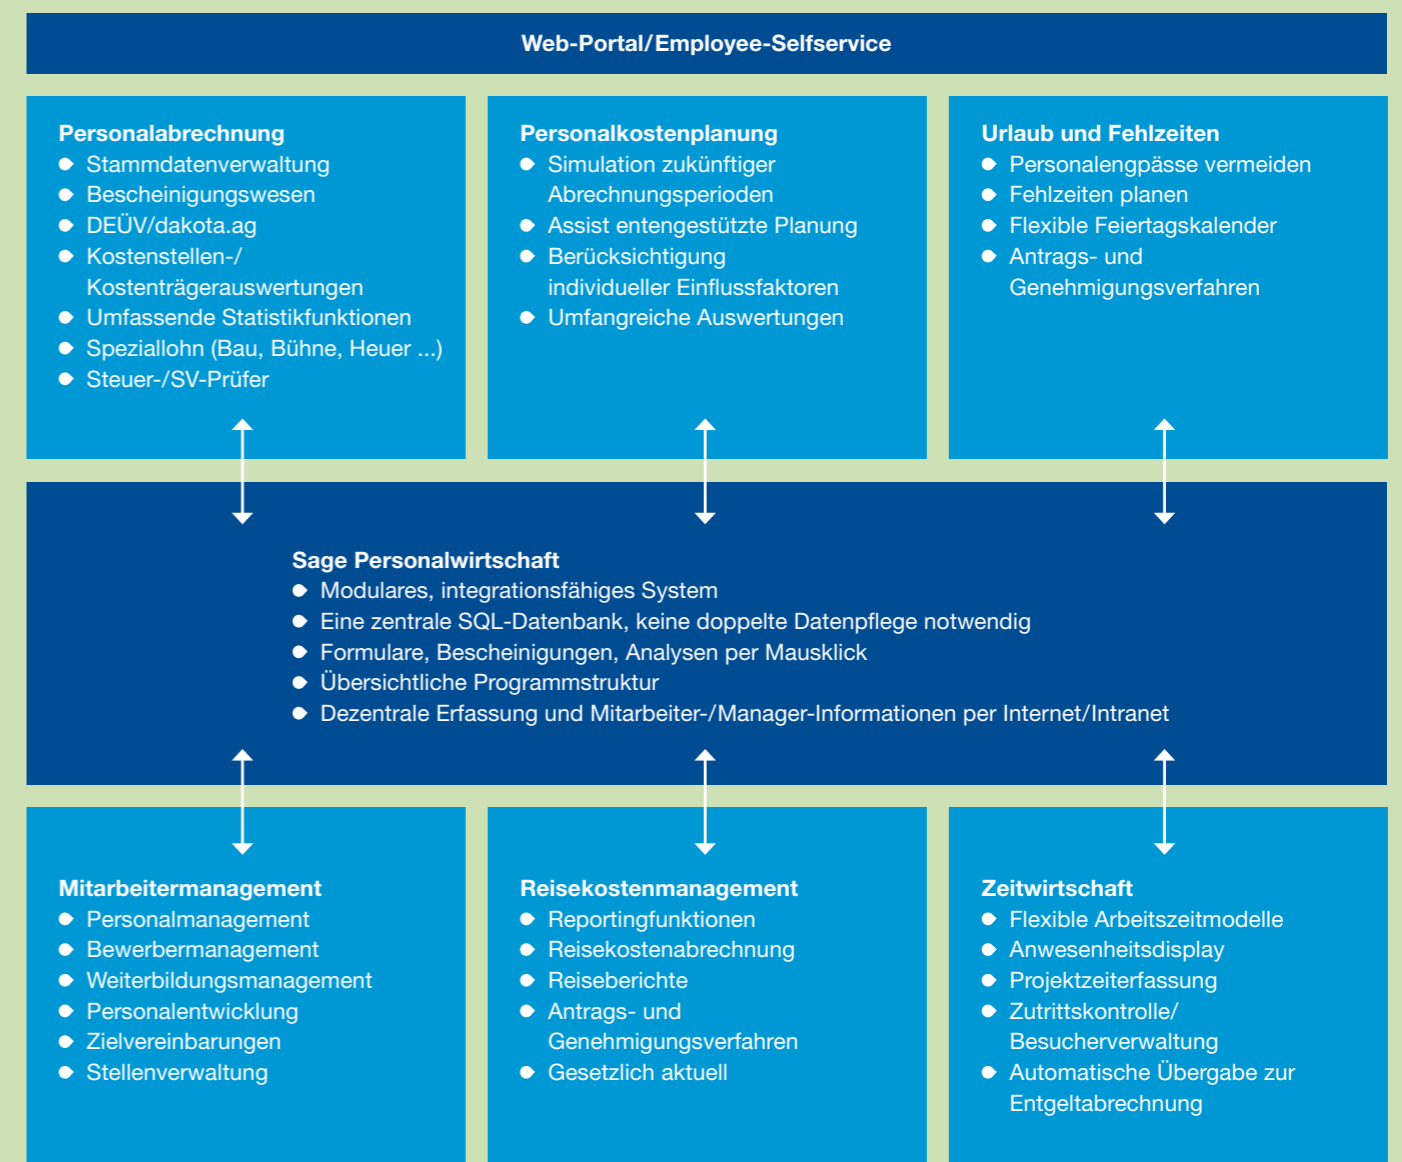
Web-Portal/Employee-Selfservice

**Personalabrechnung**
- Stammdatenverwaltung
- Bescheinigungswesen
- DEÜV/dakota.ag
- Kostenstellen-/ Kostenträgerauswertungen
- Umfassende Statistikfunktionen
- Speziallohn (Bau, Bühne, Heuer ...)
- Steuer-/SV-Prüfer

**Personalkostenplanung**
- Simulation zukünftiger Abrechnungsperioden
- Assist entengestützte Planung
- Berücksichtigung individueller Einflussfaktoren
- Umfangreiche Auswertungen

**Urlaub und Fehlzeiten**
- Personalengpässe vermeiden
- Fehlzeiten planen
- Flexible Feiertagskalender
- Antrags- und Genehmigungsverfahren

**Sage Personalwirtschaft**
- Modulares, integrationsfähiges System
- Eine zentrale SQL-Datenbank, keine doppelte Datenpflege notwendig
- Formulare, Bescheinigungen, Analysen per Mausklick
- Übersichtliche Programmstruktur
- Dezentrale Erfassung und Mitarbeiter-/Manager-Informationen per Internet/Intranet

**Mitarbeitermanagement**
- Personalmanagement
- Bewerbermanagement
- Weiterbildungsmanagement
- Personalentwicklung
- Zielvereinbarungen
- Stellenverwaltung

**Reisekostenmanagement**
- Reportingfunktionen
- Reisekostenabrechnung
- Reiseberichte
- Antrags- und Genehmigungsverfahren
- Gesetzlich aktuell

**Zeitwirtschaft**
- Flexible Arbeitszeitmodelle
- Anwesenheitsdisplay
- Projektzeiterfassung
- Zutrittskontrolle/ Besucherverwaltung
- Automatische Übergabe zur Entgeltabrechnung